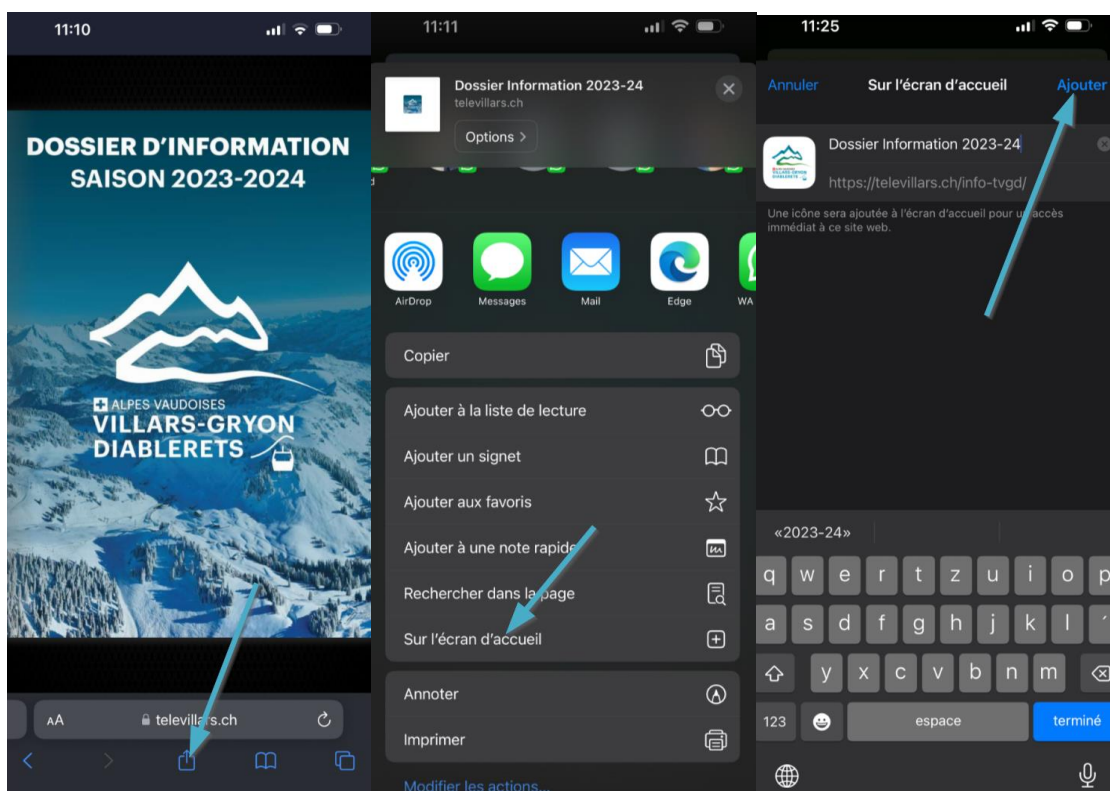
11:10

DOSSIER D'INFORMATION
SAISON 2023-2024

ALPES VAUDOISES
VILLARS-GRYON
DIABLERETS

AA televillars.ch

11:11

Dossier Information 2023-24
televillars.ch
Options >

AirDrop
Messages
Mail
Edge
WA

Copier

Ajouter à la liste de lecture
Ajouter un signet
Ajouter aux favoris
Ajouter à une note rapide
Rechercher dans la page
Sur l'écran d'accueil

Annoter
Imprimer

Modifier les actions...

11:25

Annuler
Sur l'écran d'accueil
Ajouter

Dossier Information 2023-24
https://televillars.ch/info-tvgd/

Une icône sera ajoutée à l'écran d'accueil pour un accès immédiat à ce site web.

«2023-24»

q w e r t z u i o p
a s d f g h j k l
y x c v b n m
123
espace
terminé